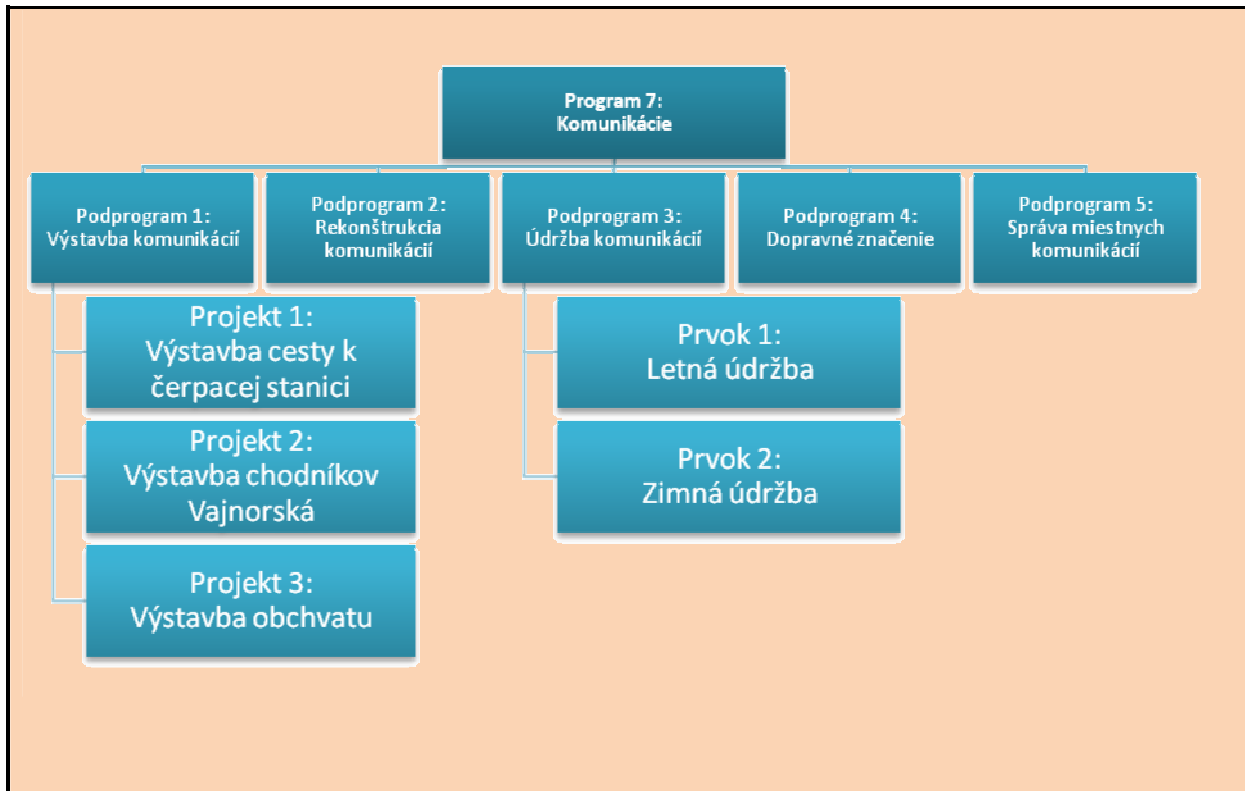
Program 7:
Komunikácie

Podprogram 1:
Výstavba komunikácií

Podprogram 2:
Rekonštrukcia komunikácií

Podprogram 3:
Údržba komunikácií

Podprogram 4:
Dopravné značenie

Podprogram 5:
Správa miestnych komunikácií

Projekt 1:
Výstavba cesty k čerpacej stanici

Projekt 2:
Výstavba chodníkov Vajnorská

Projekt 3:
Výstavba obchvatu

Prvok 1:
Letná údržba

Prvok 2:
Zimná údržba